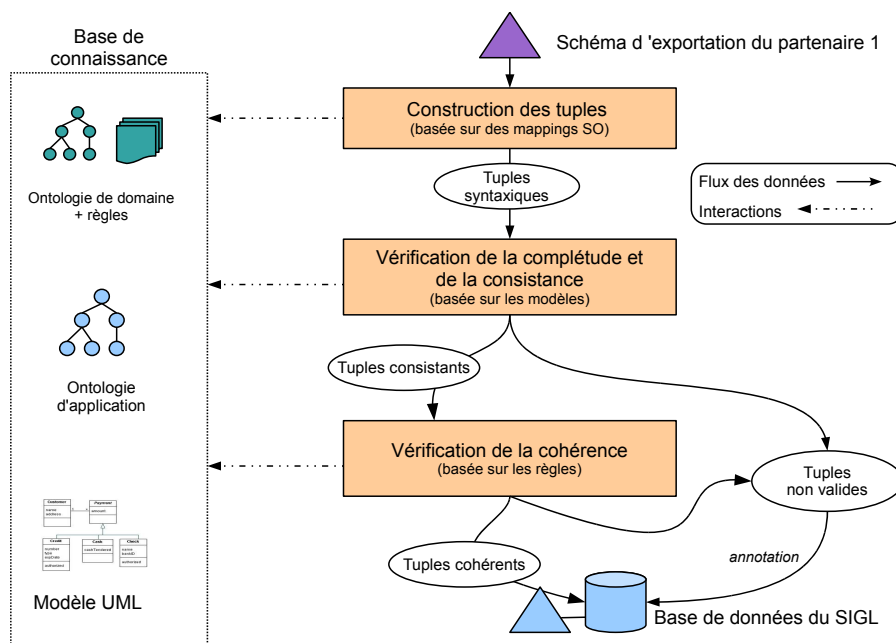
Base de connaissance

Ontologie de domaine + règles

Ontologie d'application

Modèle UML

Schéma d 'exportation du partenaire 1

Construction des tuples
(basée sur des mappings SO)

Tuples syntaxiques

Flux des données

Interactions

Vérification de la complétude et de la consistance
(basée sur les modèles)

Tuples consistants

Vérification de la cohérence
(basée sur les règles)

Tuples non valides

annotation

Tuples cohérents

Base de données du SIGL

Customer
name
address

Payment
amount

Credit
number
type
expDate

Cash
cashTendered

Check
name
bankID

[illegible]
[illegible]
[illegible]